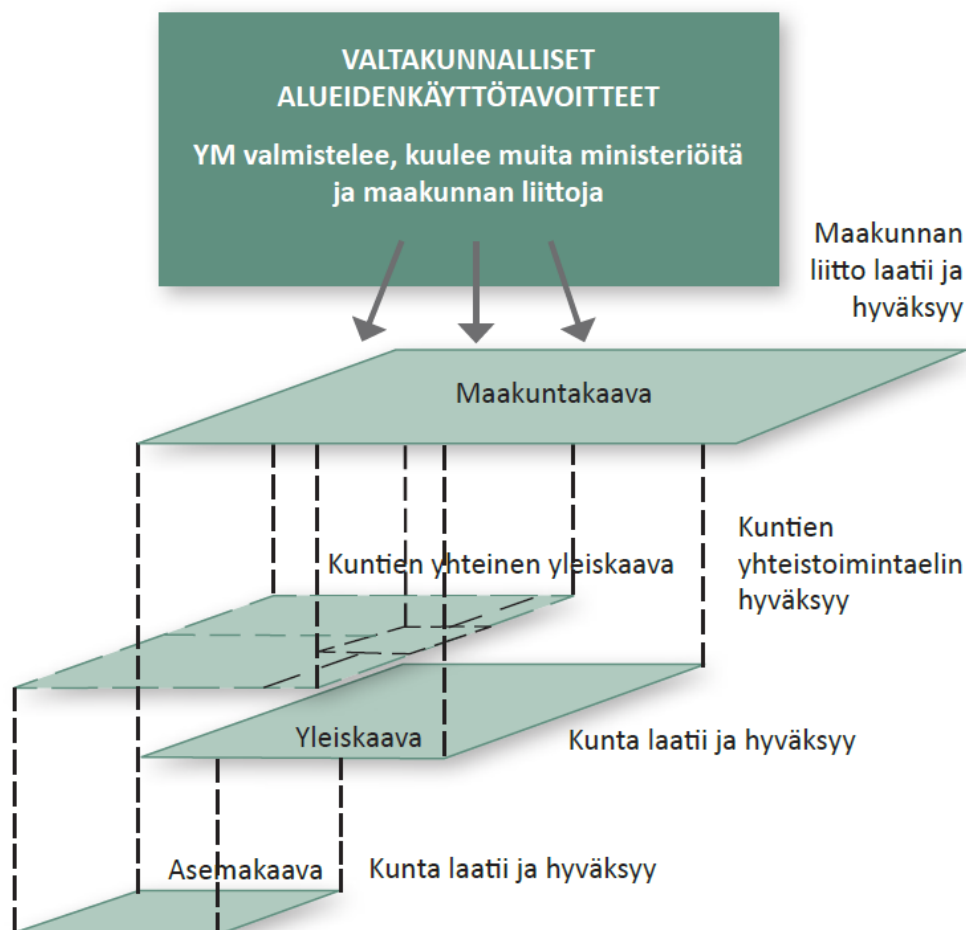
VALTAKUNNALLISET ALUEIDENKÄYTTÖTAVOITTEET

YM valmistelee, kuulee muita ministeriöitä ja maakunnan liittoja

Maakunnan liitto laatii ja hyväksyy

Maakuntakaava

Kuntien yhteistoimintaelin hyväksyy

Kuntien yhteinen yleiskaava

Yleiskaava

Kunta laatii ja hyväksyy

Asemakaava

Kunta laatii ja hyväksyy